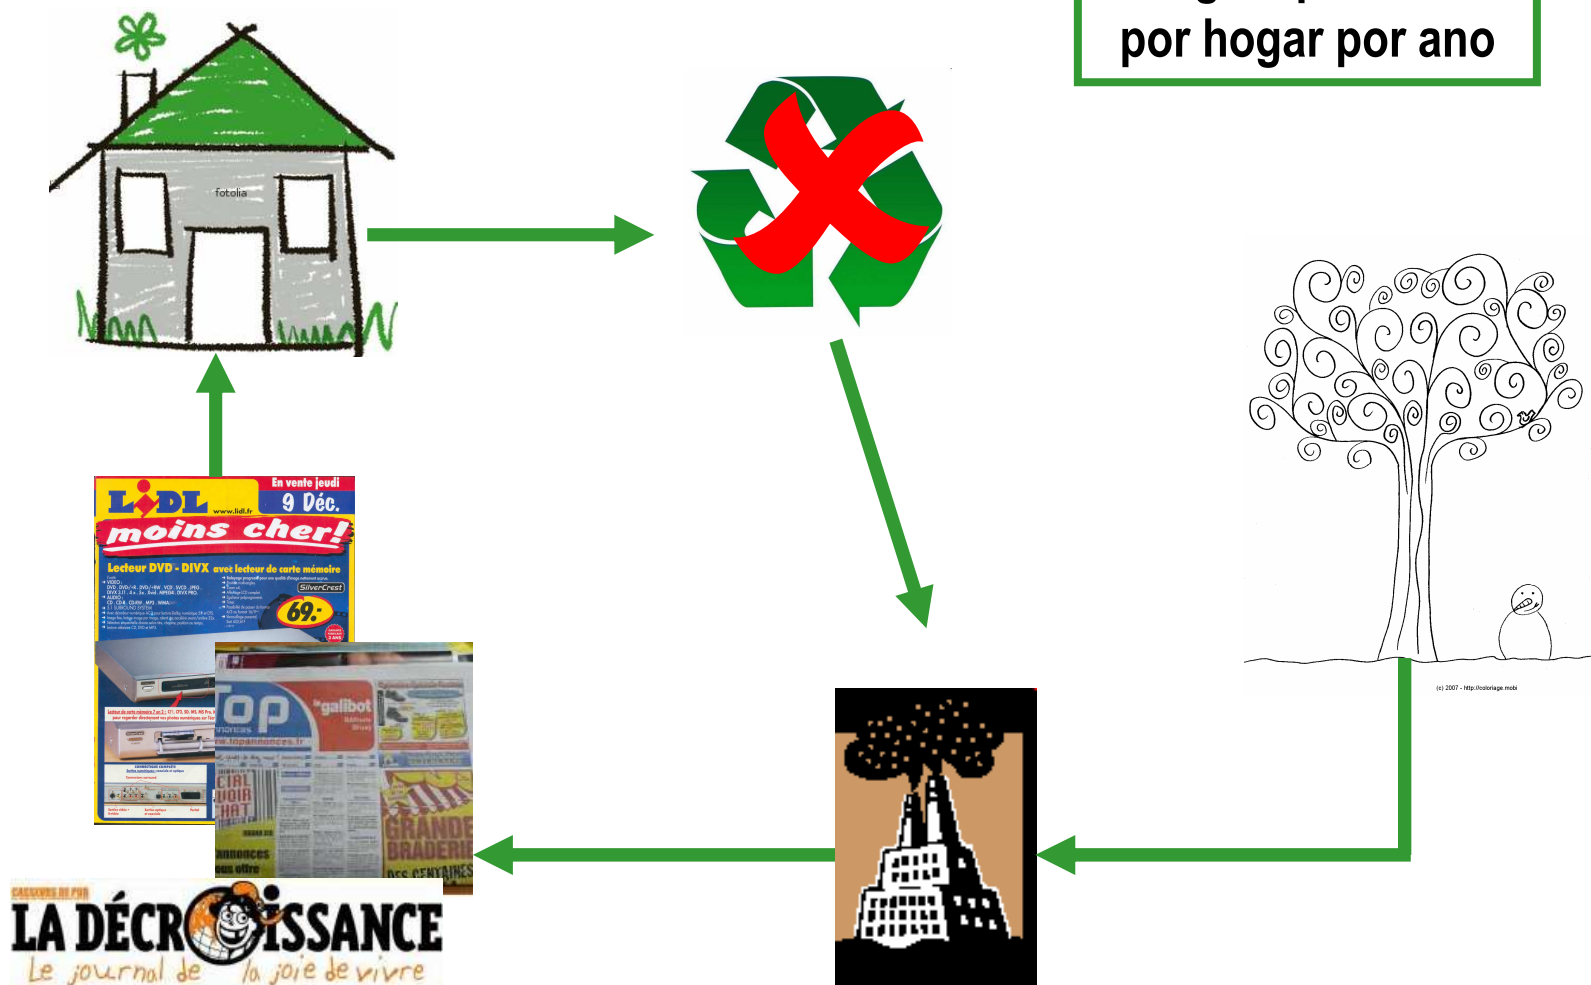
por hogar por ano

fotolia

LIDL
www.lidl.fr
En vente jeudi
9 Déc.
moins cher!
Lecteur DVD - DIVX avec lecteur de carte mémoire
SilverCrest
69.-

Top
galibot
www.topannonces.fr
GRANDE BRADERIE
DES CENTAINES

(c) 2007 - http://coloriage.mobi

LA DÉCROISSANCE
Le journal de la joie de vivre